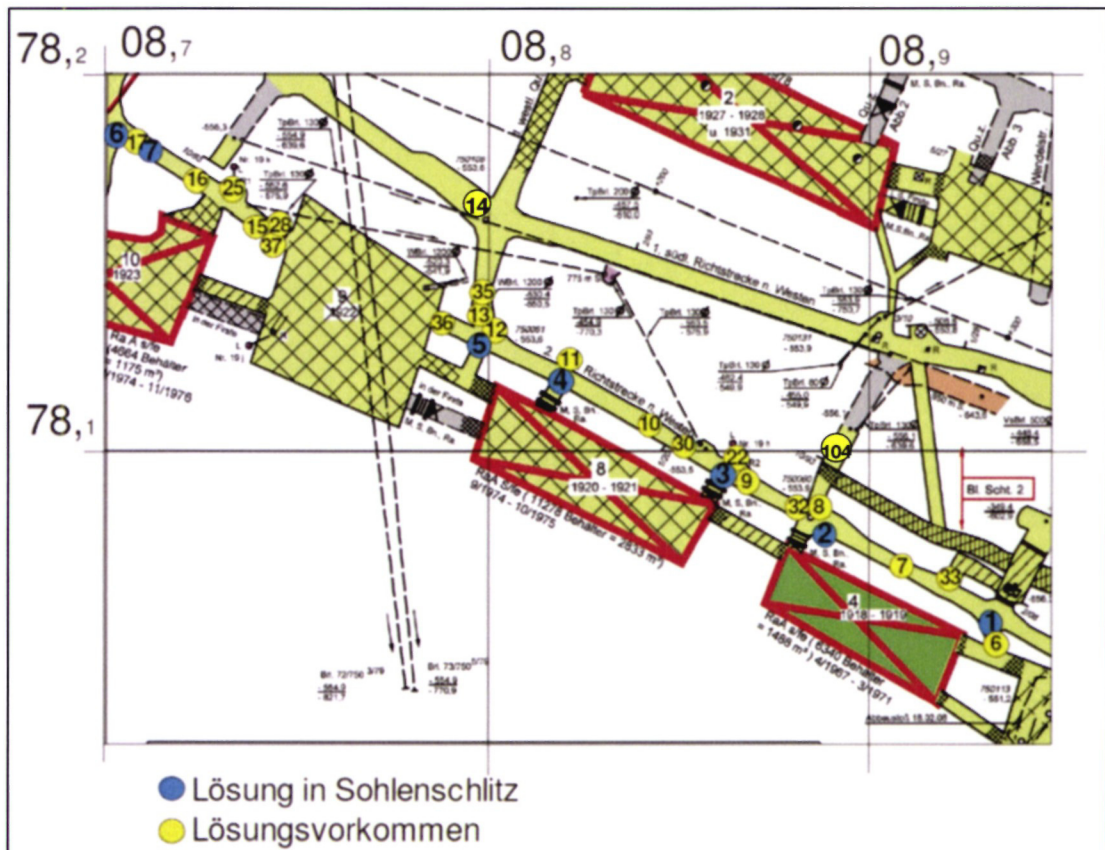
78,$_2$ 08,$_7$ 08,$_8$ 08,$_9$

78,$_1$

6 17 7 16 25 15 28 37 14 35 13 12 36 5 11 4 10 30 3 22 9 104 32 8 2 7 33 1 6

10
1923

9
1922

2
1927 - 1928
u. 1931

8
1920 - 1921

4
1918 - 1919

1. südl. Richtstrecke n. Westen

2. Richtstrecke n. Westen

RaA s/fe (4664 Behälter = 1175 m³) 9/1974 - 11/1976

RaA s/fe (11278 Behälter = 2833 m³) 9/1974 - 10/1975

RaA s/fe (6340 Behälter = 1498 m³) 4/1967 - 3/1971

Bl. Scht. 2

M. S. Bh. Ra.

Lösung in Sohlenschlitz
Lösungsvorkommen